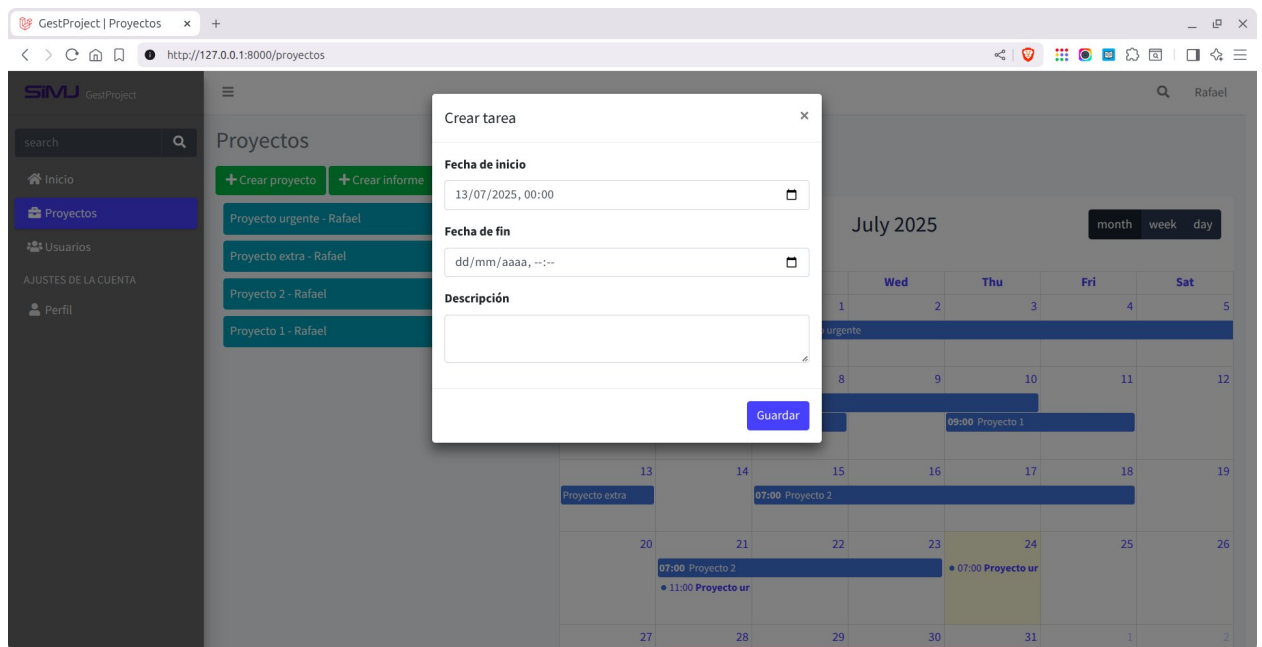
GestProject | Proyectos ×
+

http://127.0.0.1:8000/proyectos

SIMU GestProject
search
Inicio
Proyectos
Usuarios
AJUSTES DE LA CUENTA
Perfil

Rafael

Proyectos
+ Crear proyecto
+ Crear informe
Proyecto urgente - Rafael
Proyecto extra - Rafael
Proyecto 2 - Rafael
Proyecto 1 - Rafael

Crear tarea
×
Fecha de inicio
13/07/2025, 00:00
Fecha de fin
dd/mm/aaaa, --:--
Descripción
Guardar

July 2025
month week day

| | | Wed | Thu | Fri | Sat |
|---|---|---|---|---|---|
| | 1 | 2 | 3 | 4 | 5 |
| urgente | | | | | |
| | 8 | 9 | 10 | 11 | 12 |
| | | | 09:00 Proyecto 1 | | |
| 13 | 14 | 15 | 16 | 17 | 18 | 19 |

Proyecto extra
07:00 Proyecto 2
20 21 22 23 24 25 26
07:00 Proyecto 2
• 11:00 Proyecto ur
• 07:00 Proyecto ur
27 28 29 30 31 1 2